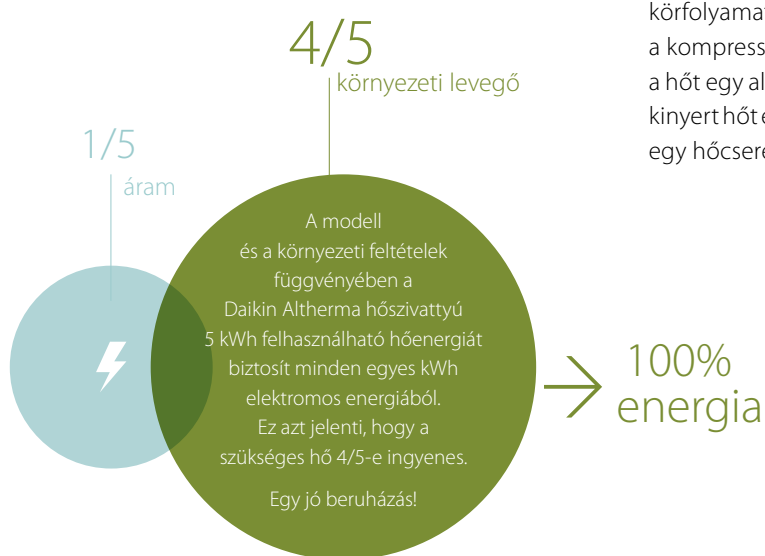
körfolyamat
a kompress
a hőt egy al
kinyert hőt e
egy hőcsere

4/5
környezeti levegő

1/5
áram

A modell és a környezeti feltételek függvényében a Daikin Altherma hőszivattyú 5 kWh felhasználható hőenergiát biztosít minden egyes kWh elektromos energiából. Ez azt jelenti, hogy a szükséges hő 4/5-e ingyenes.

Egy jó beruházás!

100%
energia